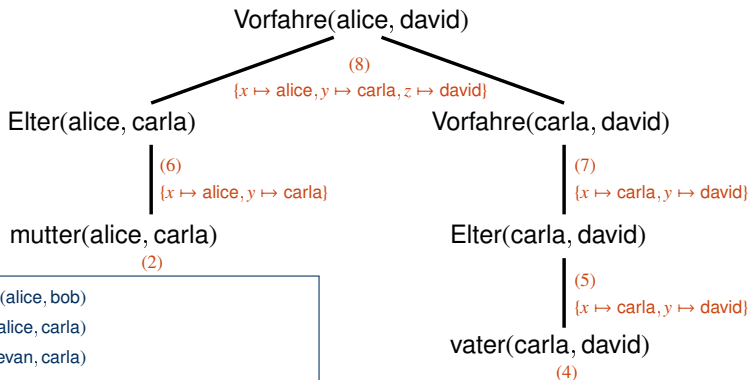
Vorfahre(alice, david)

(8)
$\{x \mapsto \text{alice}, y \mapsto \text{carla}, z \mapsto \text{david}\}$

Elter(alice, carla)

Vorfahre(carla, david)

(6)
$\{x \mapsto \text{alice}, y \mapsto \text{carla}\}$

(7)
$\{x \mapsto \text{carla}, y \mapsto \text{david}\}$

mutter(alice, carla)
(2)

Elter(carla, david)

(5)
$\{x \mapsto \text{carla}, y \mapsto \text{david}\}$

(alice, bob)
alice, carla)
evan, carla)

vater(carla, david)
(4)